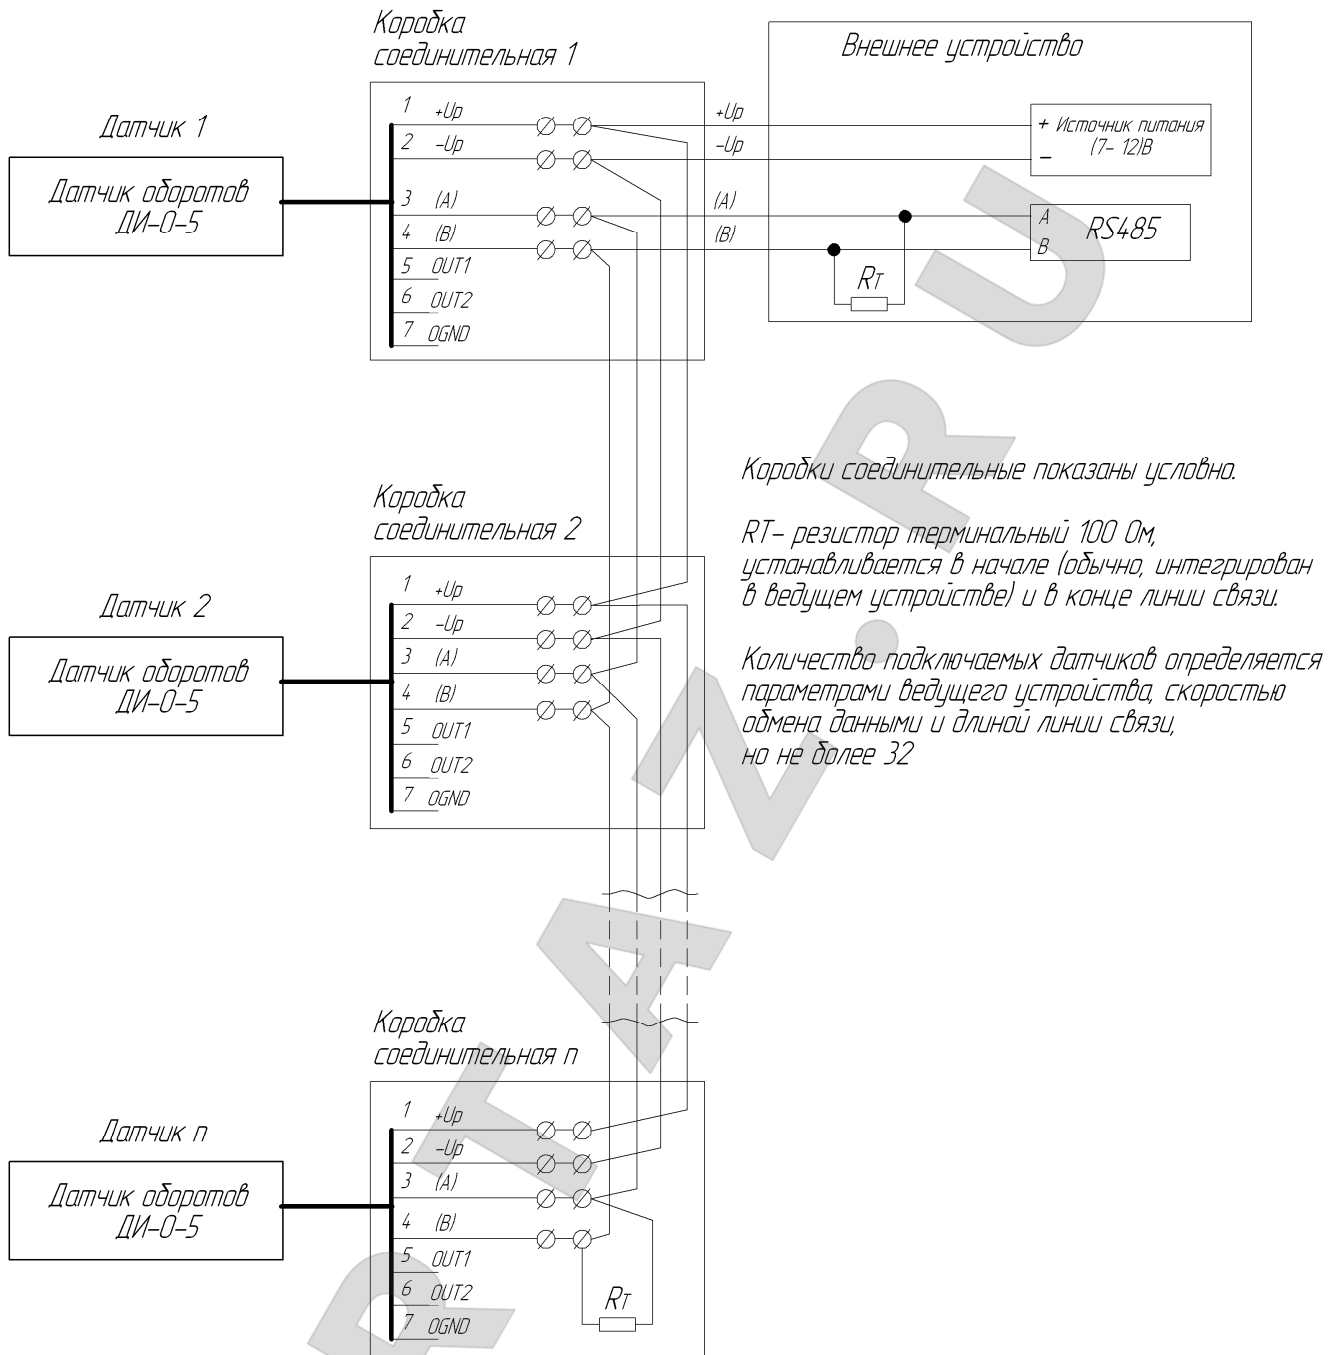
Коробка соединительная 1

Внешнее устройство

Датчик 1

Датчик оборотов ДИ-О-5

1 +Up
2 -Up
3 (A)
4 (B)
5 OUT1
6 OUT2
7 OGND

+Up
-Up
(A)
(B)

+ Источник питания (7- 12)В
−

A
B
RS485

$R_T$

Коробки соединительные показаны условно.

RT- резистор терминальный 100 Ом, устанавливается в начале (обычно, интегрирован в ведущем устройстве) и в конце линии связи.

Количество подключаемых датчиков определяется параметрами ведущего устройства, скоростью обмена данными и длиной линии связи, но не более 32

Коробка соединительная 2

Датчик 2

Датчик оборотов ДИ-О-5

1 +Up
2 -Up
3 (A)
4 (B)
5 OUT1
6 OUT2
7 OGND

Коробка соединительная n

Датчик n

Датчик оборотов ДИ-О-5

1 +Up
2 -Up
3 (A)
4 (B)
5 OUT1
6 OUT2
7 OGND

$R_T$